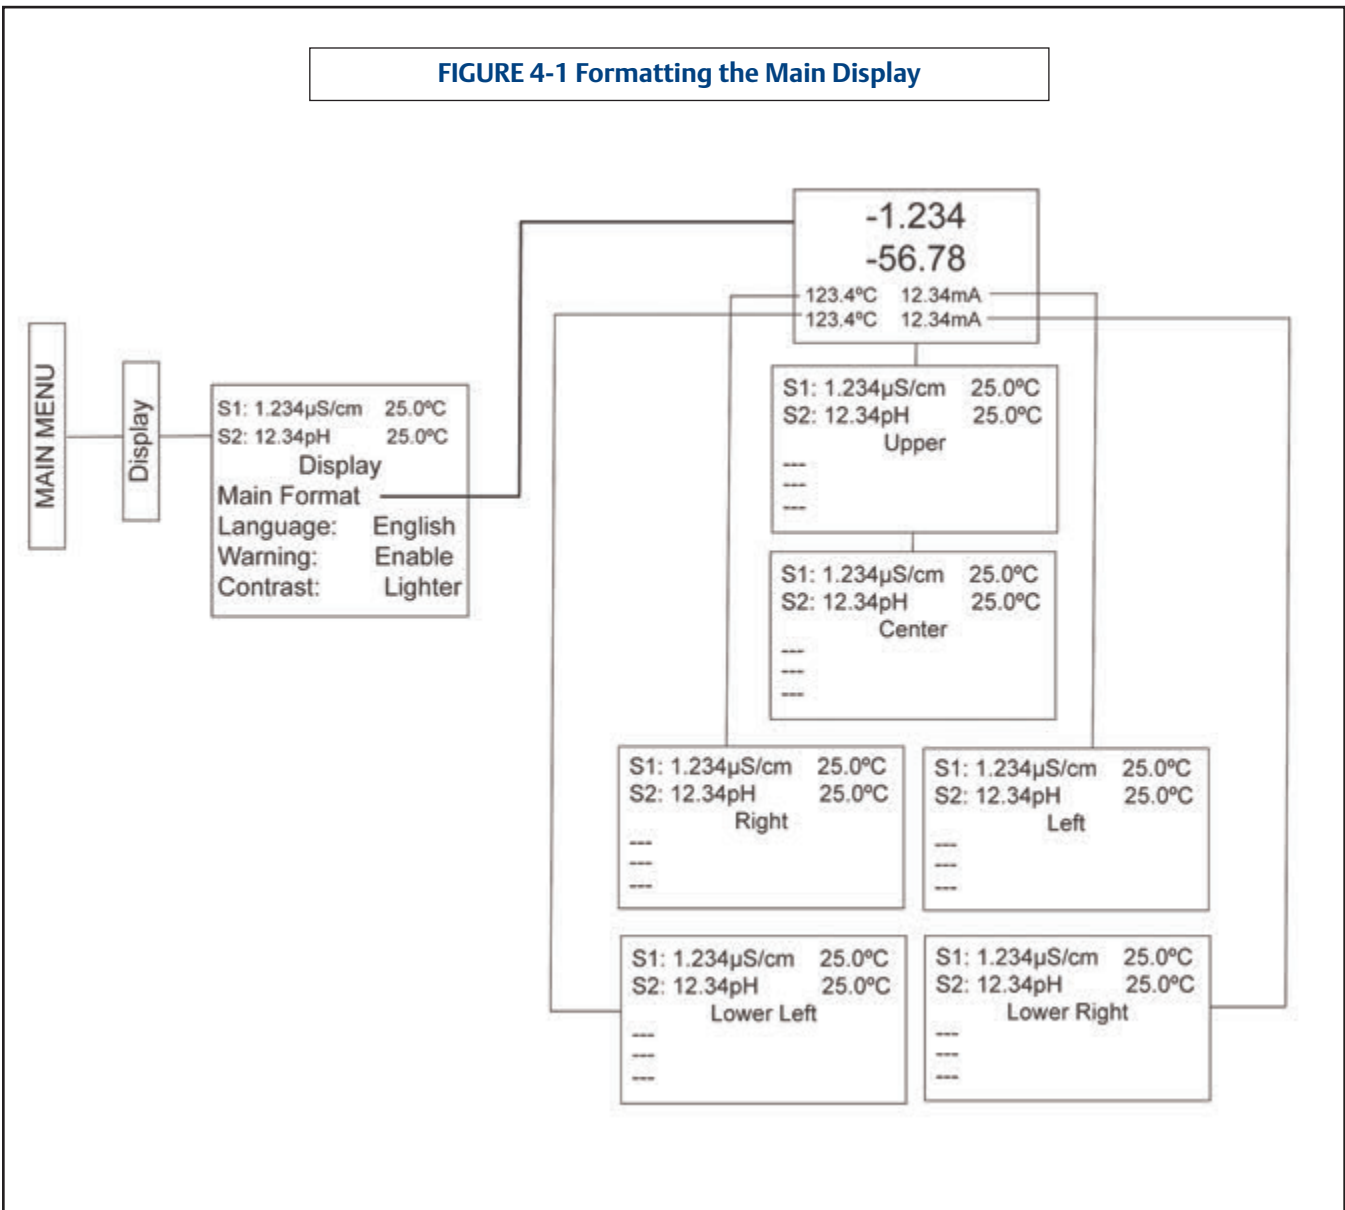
FIGURE 4-1 Formatting the Main Display

MAIN MENU

Display

S1: 1.234µS/cm 25.0ºC
S2: 12.34pH 25.0ºC
Display
Main Format
Language: English
Warning: Enable
Contrast: Lighter

-1.234
-56.78
123.4ºC 12.34mA
123.4ºC 12.34mA

S1: 1.234µS/cm 25.0ºC
S2: 12.34pH 25.0ºC
Upper
---
---
---

S1: 1.234µS/cm 25.0ºC
S2: 12.34pH 25.0ºC
Center
---
---
---

S1: 1.234µS/cm 25.0ºC
S2: 12.34pH 25.0ºC
Right
---
---
---

S1: 1.234µS/cm 25.0ºC
S2: 12.34pH 25.0ºC
Left
---
---
---

S1: 1.234µS/cm 25.0ºC
S2: 12.34pH 25.0ºC
Lower Left
---
---
---

S1: 1.234µS/cm 25.0ºC
S2: 12.34pH 25.0ºC
Lower Right
---
---
---